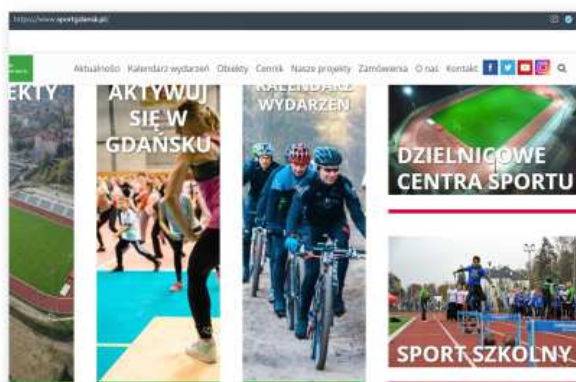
https://www.sportgdansk.pl/

Aktualności Kalendarz wydarzeń Obiekty Cennik Nasze projekty Zamówienia O nas Kontakt

EKTY

AKTYWUJ SIĘ W GDAŃSKU

KALENDARZ WYDARZEŃ

DZIELNICOWE CENTRA SPORTU

SPORT SZKOLNY